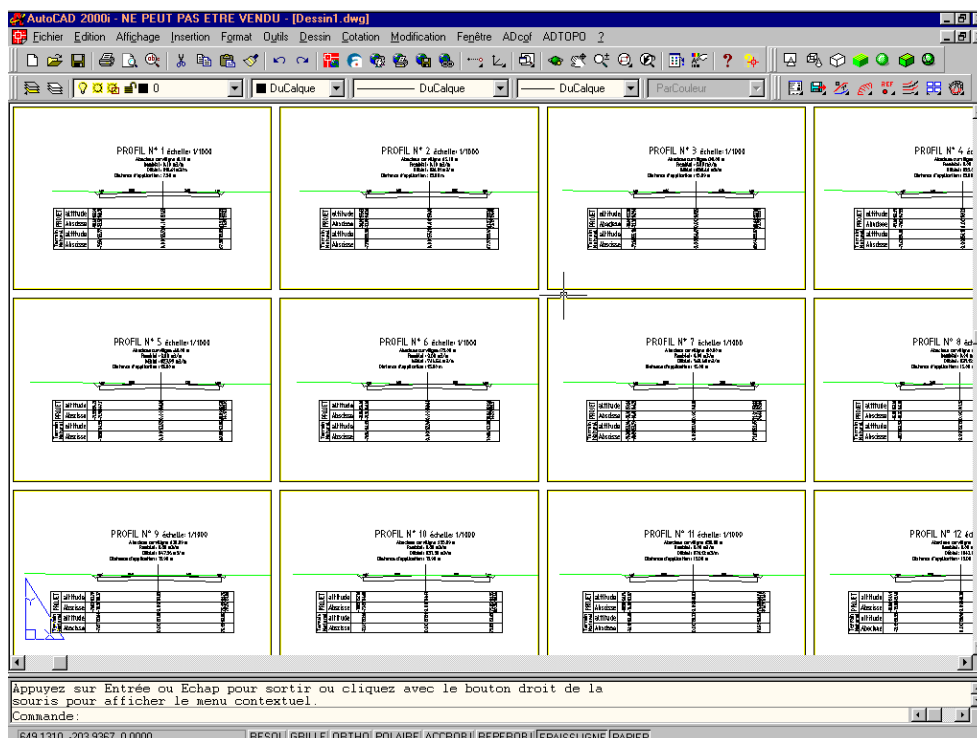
AutoCAD 2000i - NE PEUT PAS ETRE VENDU - [Dessin1.dwg]

Fichier Edition Affichage Insertion Format Outils Dessin Cotation Modification Fenêtre ADcof ADTOPO ?

0 DuCalque DuCalque DuCalque ParCouleur

PROFIL N° 1 échelle: 1/1000

PROFIL N° 2 échelle: 1/1000

PROFIL N° 3 échelle: 1/1000

PROFIL N° 4 é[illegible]

PROFIL N° 5 échelle: 1/1000

PROFIL N° 6 échelle: 1/1000

PROFIL N° 7 échelle: 1/1000

PROFIL N° 8 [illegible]

PROFIL N° 9 échelle: 1/1000

PROFIL N° 10 échelle: 1/1000

PROFIL N° 11 échelle: 1/1000

PROFIL N° 12 éc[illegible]

| PROJET | altitude |
|---|---|
| | Abscisse |
| Terrain Naturel | altitude |
| | Abscisse |

Appuyez sur Entrée ou Echap pour sortir ou cliquez avec le bouton droit de la souris pour afficher le menu contextuel.
Commande:

649.1310, -203.9367, 0.0000 RESOL GRILLE ORTHO POLAIRE ACCROBJ REPEROBJ EPAISLIGNE PAPIER